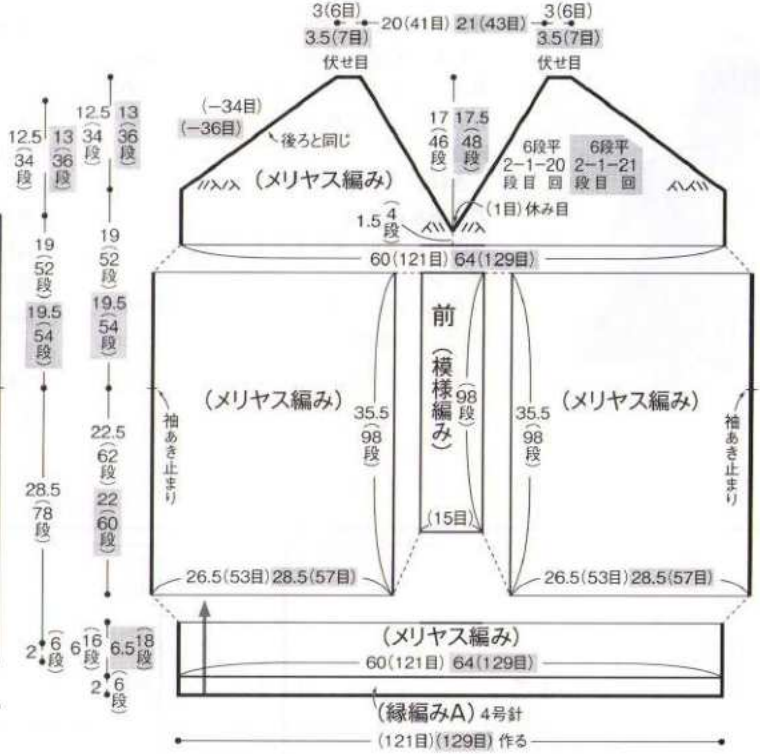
3(6目) 20(41目) 21(43目) 3(6目)
3.5(7目) 3.5(7目)
伏せ目 伏せ目

(−34目)
(−36目)
後ろと同じ

17 (46段) 17.5 (48段)

6段平 2−1−20 段目回
6段平 2−1−21 段目回

(メリヤス編み)

1.5 (4段)
(1目)休み目

60(121目) 64(129目)

12.5 (34段) 13 (36段)
19 (52段) 19.5 (54段)
28.5 (78段)
2 (6段)

12.5 (34段) 13 (36段)
19 (52段) 19.5 (54段)
22.5 (62段) 22 (60段)
6 (16段) 6.5 (18段)
2 (6段)

前
(模様編み)
(98段)
(15目)

(メリヤス編み)
35.5 (98段)
袖あき止まり
26.5(53目) 28.5(57目)

(メリヤス編み)
35.5 (98段)
袖あき止まり
26.5(53目) 28.5(57目)

(メリヤス編み)
60(121目) 64(129目)

(縁編みA) 4号針
(121目)(129目) 作る